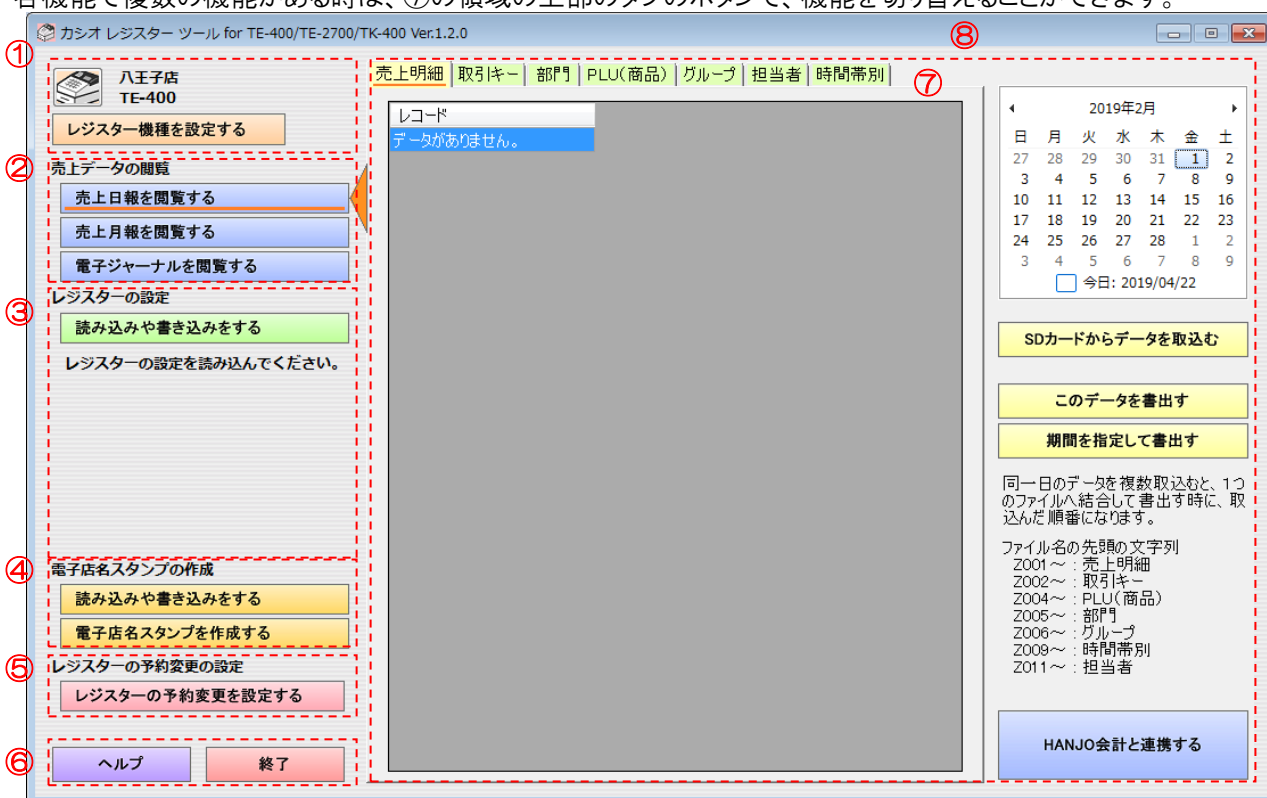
各機能で複数の機能がある時は、⑦の領域の上部のタブのボタンで、機能を切り替えることができます。

カシオ レジスター ツール for TE-400/TE-2700/TK-400 Ver.1.2.0

⑧

①
八王子店
TE-400
レジスター機種を設定する

②
売上データの閲覧
売上日報を閲覧する
売上月報を閲覧する
電子ジャーナルを閲覧する

③
レジスターの設定
読み込みや書き込みをする
レジスターの設定を読み込んでください。

④
電子店名スタンプの作成
読み込みや書き込みをする
電子店名スタンプを作成する

⑤
レジスターの予約変更の設定
レジスターの予約変更を設定する

⑥
ヘルプ
終了

売上明細 | 取引キー | 部門 | PLU(商品) | グループ | 担当者 | 時間帯別
⑦

| レコード |
|---|
| データがありません。 |

2019年2月

| 日 | 月 | 火 | 水 | 木 | 金 | 土 |
|---|---|---|---|---|---|---|
| 27 | 28 | 29 | 30 | 31 | 1 | 2 |
| 3 | 4 | 5 | 6 | 7 | 8 | 9 |
| 10 | 11 | 12 | 13 | 14 | 15 | 16 |
| 17 | 18 | 19 | 20 | 21 | 22 | 23 |
| 24 | 25 | 26 | 27 | 28 | 1 | 2 |
| 3 | 4 | 5 | 6 | 7 | 8 | 9 |

今日: 2019/04/22

SDカードからデータを取込む

このデータを書出す

期間を指定して書出す

同一日のデータを複数取込むと、1つのファイルへ結合して書出す時に、取込んだ順番になります。

ファイル名の先頭の文字列
Z001～：売上明細
Z002～：取引キー
Z004～：PLU(商品)
Z005～：部門
Z006～：グループ
Z009～：時間帯別
Z011～：担当者

HANJO会計と連携する